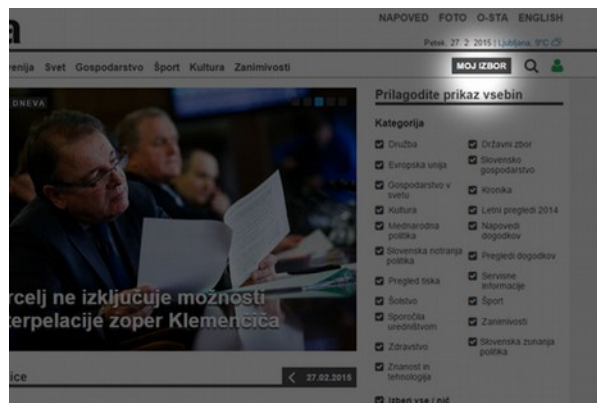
a

NAPOVED FOTO O-STA ENGLISH

Petek, 27. 2. 2015 | Ljubljana, 9°C

renija Svet Gospodarstvo Šport Kultura Zanimivosti

MOJ IZBOR

DNEVA

rcelj ne izključuje možnosti terpelacije zoper Klemenčiča

ice

27.02.2015

Prilagodite prikaz vsebin

Kategorija

Družba
Državni zbor
Evropska unija
Slovensko gospodarstvo
Gospodarstvo v svetu
Kronika
Kultura
Letni pregledi 2014
Mednarodna politika
Napovedi dogodkov
Slovenska notranja politika
Pregledi dogodkov
Pregled tiska
Servisne informacije
Šolstvo
Šport
Sporočila uredništvom
Zanimivosti
Zdravstvo
Slovenska zunanja politika
Znanost in tehnologija

Izberi vse / od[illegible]